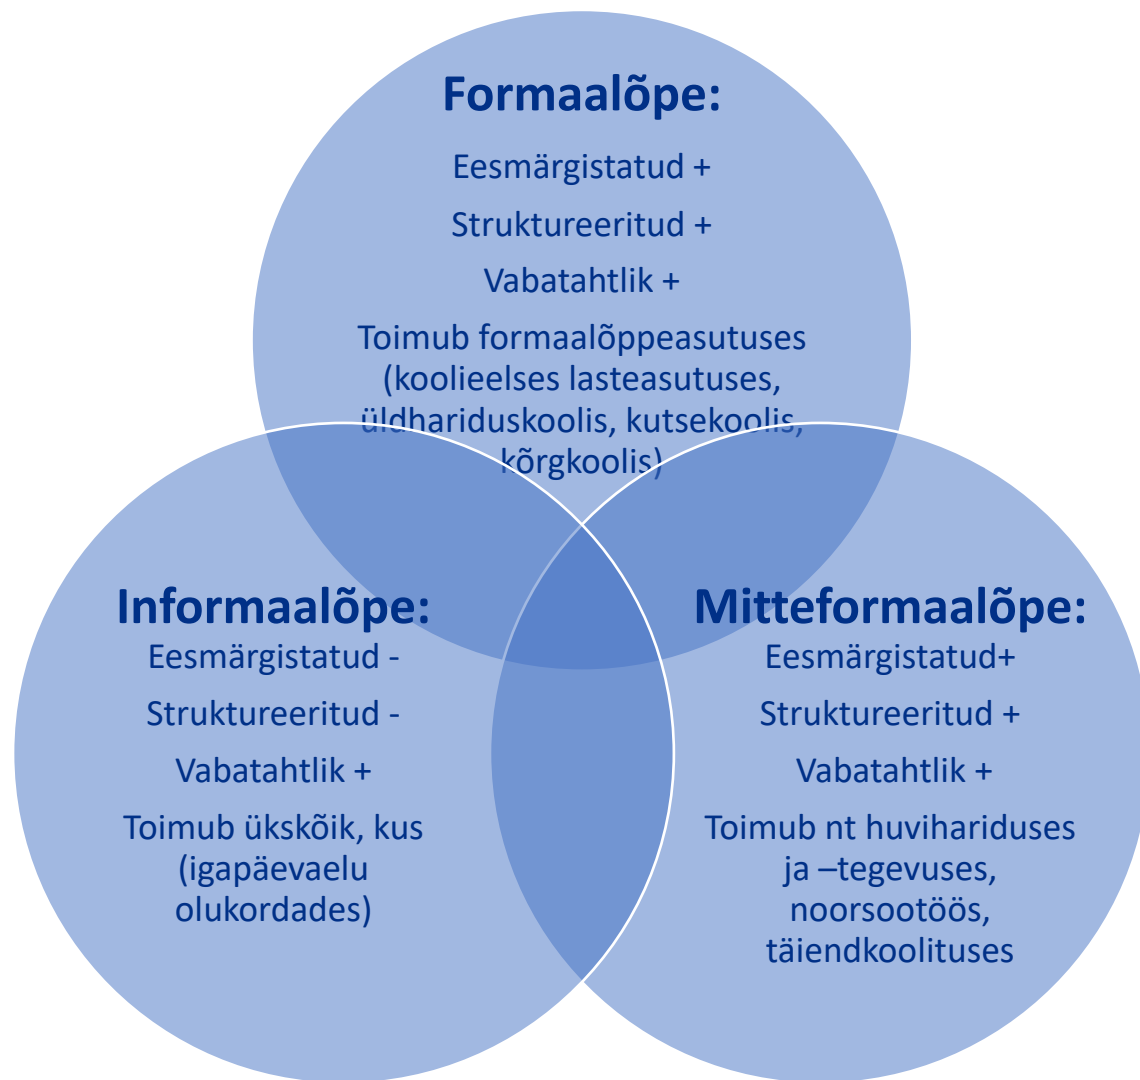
Formaalõpe:

Eesmärgistatud +

Struktureeritud +

Vabatahtlik +

Toimub formaalõppeasutuses (koolieelses lasteasutuses, üldhariduskoolis, kutsekoolis, kõrgkoolis)

Informaalõpe:

Eesmärgistatud -

Struktureeritud -

Vabatahtlik +

Toimub ükskõik, kus (igapäevaelu olukordades)

Mitteformaalõpe:

Eesmärgistatud+

Struktureeritud +

Vabatahtlik +

Toimub nt huvihariduses ja –tegevuses, noorsootöös, täiendkoolituses